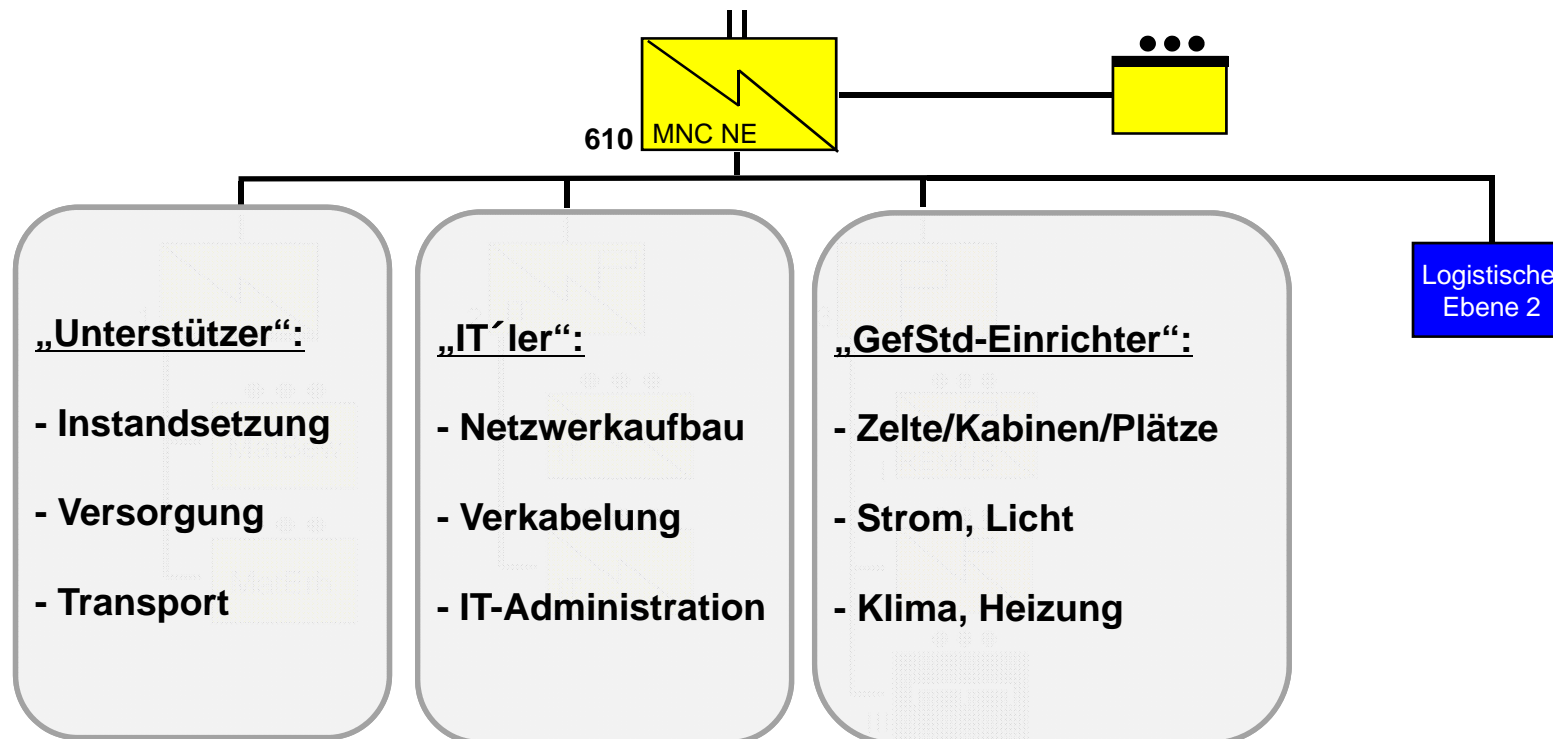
610 MNC NE

Logistische Ebene 2

„Unterstützer“:

- Instandsetzung

- Versorgung

- Transport

„IT´ler“:

- Netzwerkaufbau

- Verkabelung

- IT-Administration

„GefStd-Einrichter“:

- Zelte/Kabinen/Plätze

- Strom, Licht

- Klima, Heizung